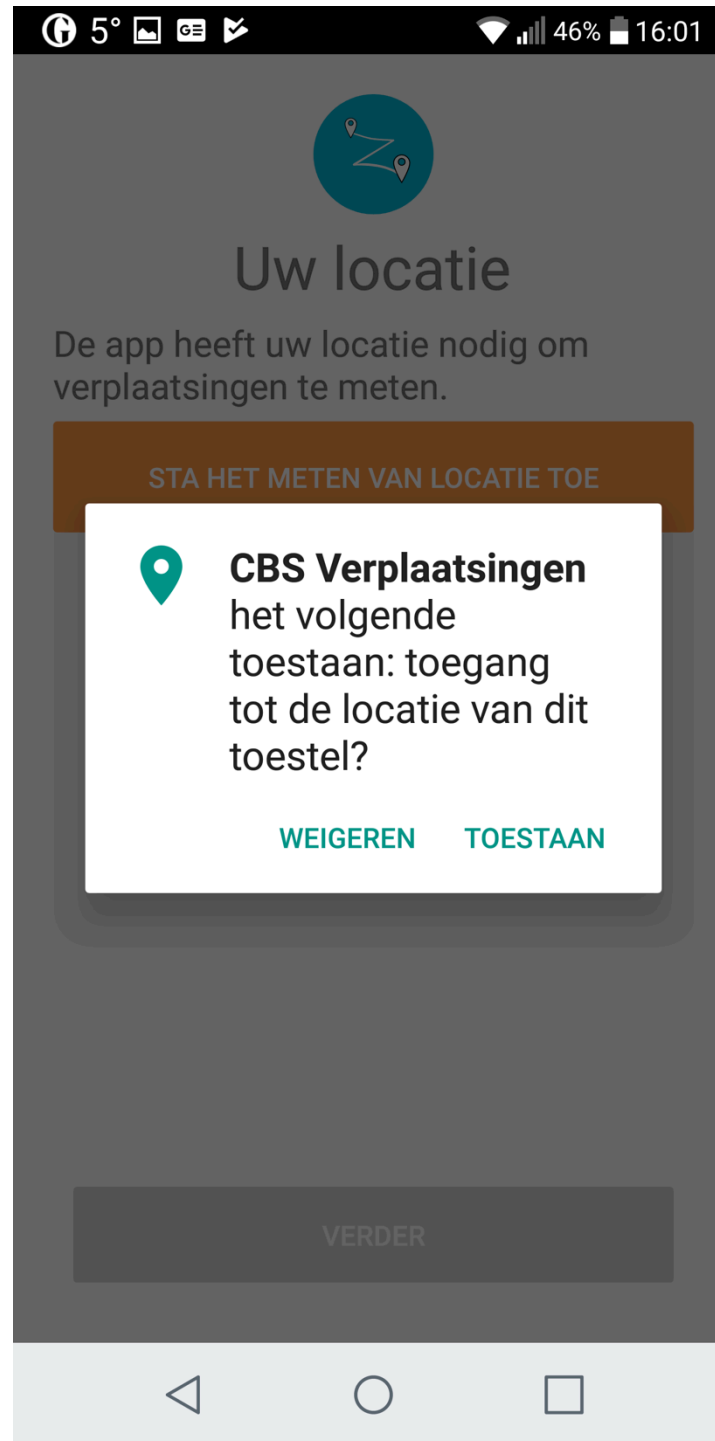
5° 46% 16:01

Uw locatie

De app heeft uw locatie nodig om verplaatsingen te meten.

STA HET METEN VAN LOCATIE TOE

**CBS Verplaatsingen** het volgende toestaan: toegang tot de locatie van dit toestel?

WEIGEREN TOESTAAN

VERDER